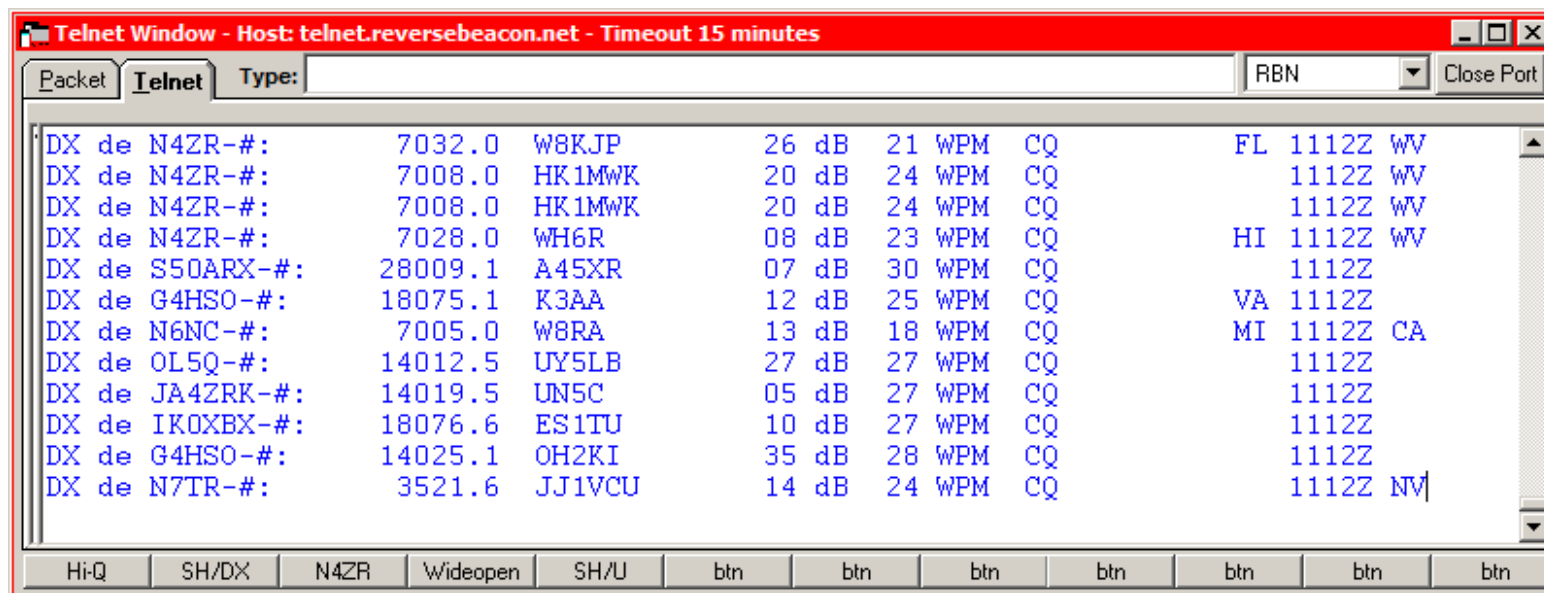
Telnet Window - Host: telnet.reversebeacon.net - Timeout 15 minutes

Packet | Telnet | Type: | RBN | Close Port

DX de N4ZR-#: 7032.0 W8KJP 26 dB 21 WPM CQ FL 1112Z WV
DX de N4ZR-#: 7008.0 HK1MWK 20 dB 24 WPM CQ 1112Z WV
DX de N4ZR-#: 7008.0 HK1MWK 20 dB 24 WPM CQ 1112Z WV
DX de N4ZR-#: 7028.0 WH6R 08 dB 23 WPM CQ HI 1112Z WV
DX de S50ARX-#: 28009.1 A45XR 07 dB 30 WPM CQ 1112Z
DX de G4HSO-#: 18075.1 K3AA 12 dB 25 WPM CQ VA 1112Z
DX de N6NC-#: 7005.0 W8RA 13 dB 18 WPM CQ MI 1112Z CA
DX de OL5Q-#: 14012.5 UY5LB 27 dB 27 WPM CQ 1112Z
DX de JA4ZRK-#: 14019.5 UN5C 05 dB 27 WPM CQ 1112Z
DX de IK0XBX-#: 18076.6 ES1TU 10 dB 27 WPM CQ 1112Z
DX de G4HSO-#: 14025.1 OH2KI 35 dB 28 WPM CQ 1112Z
DX de N7TR-#: 3521.6 JJ1VCU 14 dB 24 WPM CQ 1112Z NV

Hi-Q | SH/DX | N4ZR | Wideopen | SH/U | btn | btn | btn | btn | btn | btn | btn